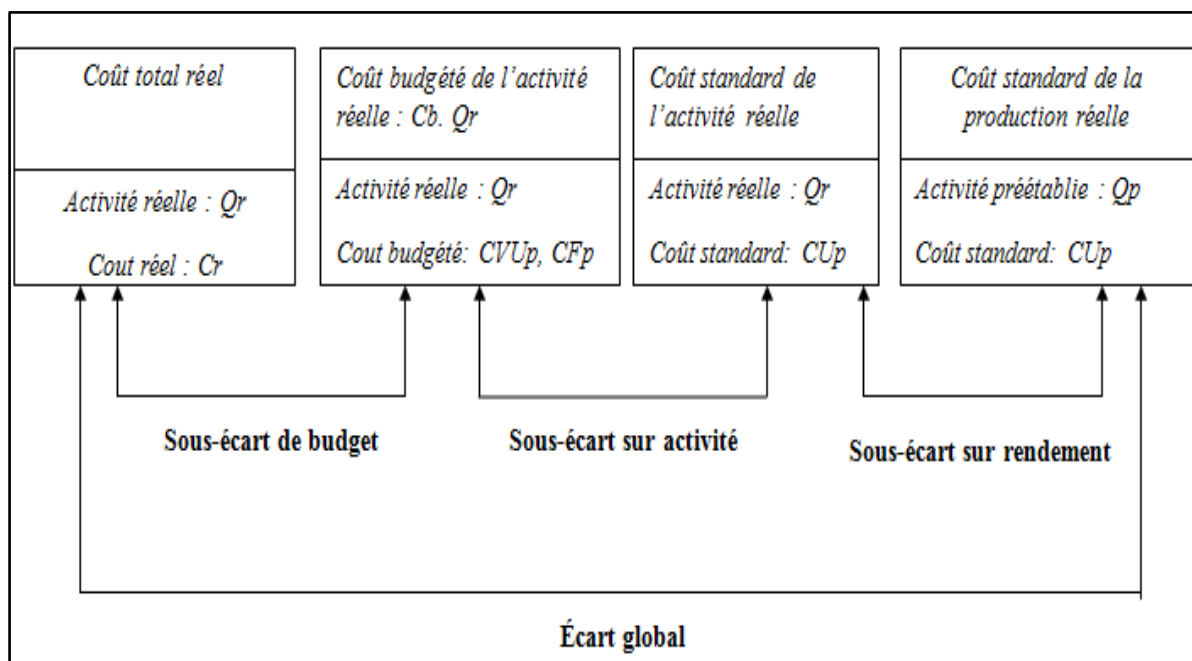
Coût total réel

Activité réelle : Qr

Cout réel : Cr

Coût budgété de l'activité réelle : Cb. Qr

Activité réelle : Qr

Cout budgété: CVUp, CFp

Coût standard de l'activité réelle

Activité réelle : Qr

Coût standard: CUp

Coût standard de la production réelle

Activité préétablie : Qp

Coût standard: CUp

Sous-écart de budget

Sous-écart sur activité

Sous-écart sur rendement

Écart global